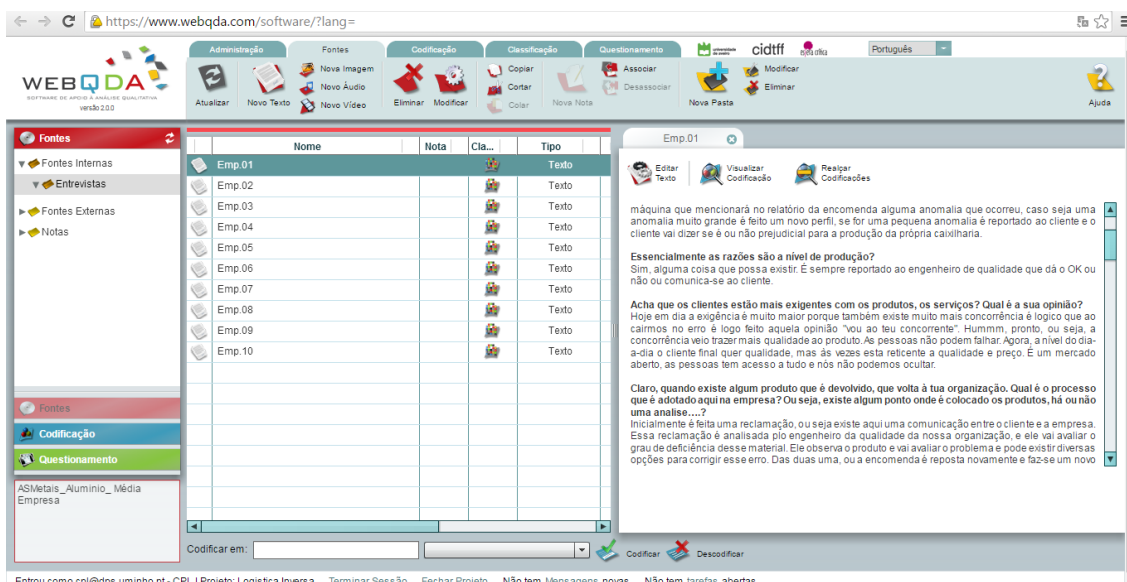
https://www.webqda.com/software/?lang=

WEBQDA
SOFTWARE DE APOIO À ANÁLISE QUALITATIVA
versão 2.0.0

Administração | Fontes | Codificação | Classificação | Questionamento

universidade de aveiro | cidtff | esfera crítica | Português

Atualizar | Novo Texto | Nova Imagem | Novo Áudio | Novo Vídeo | Eliminar | Modificar | Copiar | Cortar | Colar | Nova Nota | Associar | Desassociar | Nova Pasta | Modificar | Eliminar | Ajuda

Fontes
Fontes Internas
Entrevistas
Fontes Externas
Notas

| | Nome | Nota | Cla... | Tipo |
|---|---|---|---|---|
| | Emp.01 | | | Texto |
| | Emp.02 | | | Texto |
| | Emp.03 | | | Texto |
| | Emp.04 | | | Texto |
| | Emp.05 | | | Texto |
| | Emp.06 | | | Texto |
| | Emp.07 | | | Texto |
| | Emp.08 | | | Texto |
| | Emp.09 | | | Texto |
| | Emp.10 | | | Texto |

Fontes
Codificação
Questionamento

ASMetais_Aluminio_ Média Empresa

Codificar em: | Codificar | Descodificar

Emp.01

Editar Texto | Visualizar Codificação | Realçar Codificações

máquina que mencionará no relatório da encomenda alguma anomalia que ocorreu, caso seja uma anomalia muito grande é feito um novo perfil, se for uma pequena anomalia é reportado ao cliente e o cliente vai dizer se é ou não prejudicial para a produção da própria caixilharia.

Essencialmente as razões são a nível de produção?
Sim, alguma coisa que possa existir. É sempre reportado ao engenheiro de qualidade que dá o OK ou não ou comunica-se ao cliente.

Acha que os clientes estão mais exigentes com os produtos, os serviços? Qual é a sua opinião?
Hoje em dia a exigência é muito maior porque também existe muito mais concorrência é logico que ao cairmos no erro é logo feito aquela opinião "vou ao teu concorrente". Hummm, pronto, ou seja, a concorrência veio trazer mais qualidade ao produto. As pessoas não podem falhar. Agora, a nível do dia-a-dia o cliente final quer qualidade, mas às vezes esta reticente a qualidade e preço. É um mercado aberto, as pessoas tem acesso a tudo e nós não podemos ocultar.

Claro, quando existe algum produto que é devolvido, que volta à tua organização. Qual é o processo que é adotado aqui na empresa? Ou seja, existe algum ponto onde é colocado os produtos, há ou não uma analise….?
Inicialmente é feita uma reclamação, ou seja existe aqui uma comunicação entre o cliente e a empresa. Essa reclamação é analisada plo engenheiro da qualidade da nossa organização, e ele vai avaliar o grau de deficiência desse material. Ele observa o produto e vai avaliar o problema e pode existir diversas opções para corrigir esse erro. Das duas uma, ou a encomenda é reposta novamente e faz-se um novo

Entrou como cpl@dps.uminho.pt - CPL | Projeto: Logistica Inversa Terminar Sessão Fechar Projeto Não tem Mensagens novas Não tem tarefas abertas